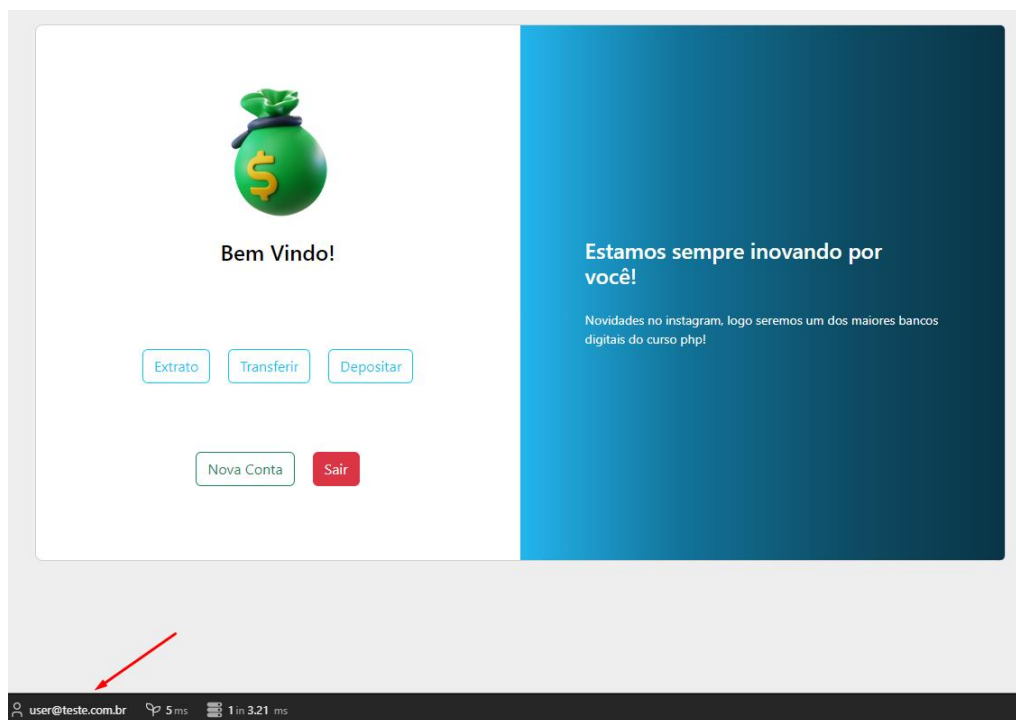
Bem Vindo!

Extrato Transferir Depositar

Nova Conta Sair

Estamos sempre inovando por você!

Novidades no instagram, logo seremos um dos maiores bancos digitais do curso php!

user@teste.com.br 5 ms 1 in 3.21 ms